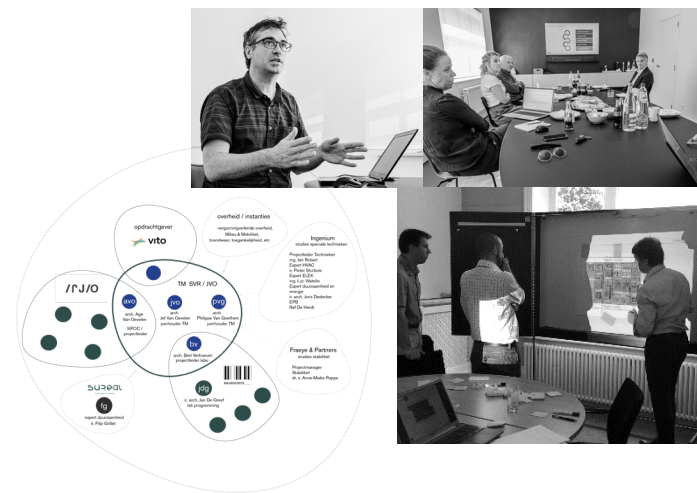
opdrachtgever

vito

overheid / instanties

vergunningverlenende overheid, Milieu & Mobiliteit, brandweer, toegankelijkheid, etc

Ingenium

studies speciale technieken

Projectleider Technieken ing. Jan Robert Expert HVAC ir. Pieter Sturbois Expert ELEK ing. Luc Watelle Expert duurzaamheid en energie ir. arch. Jorn Dedecker EPB Raf De Hertt

TM SVR / JVO

avo

arch. Age Van Oevelen SPOC / projectleider

jvo

arch. Jef Van Oevelen penhouder TM

pvg

arch. Philippe Van Goethem penhouder TM

bv

arch. Bert Verhoeven projectleider labo

jdg

ir. arch. Jan De Greef lab programming

Fraeye & Partners

studies stabiliteit

Projectmanager Stabiliteit dr. ir. Anne-Mieke Poppe

fg

expert duurzaamheid ir. Filip Grillet